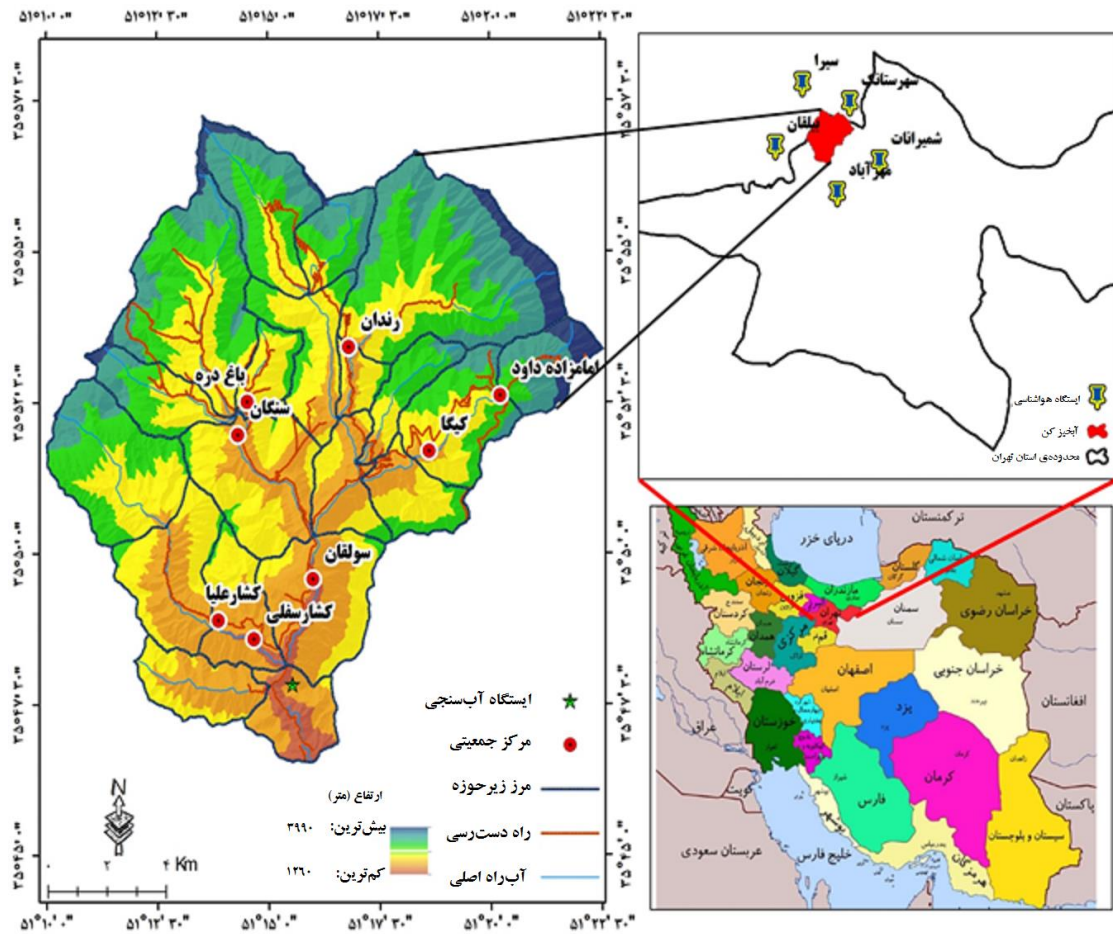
۵۱°۱۰'۰" ۵۱°۱۲'۳۰" ۵۱°۱۵'۰" ۵۱°۱۷'۳۰" ۵۱°۲۰'۰" ۵۱°۲۲'۳۰"

۳۵°۵۷'۳۰"
۳۵°۵۵'۰"
۳۵°۵۲'۳۰"
۳۵°۵۰'۰"
۳۵°۴۷'۳۰"
۳۵°۴۵'۰"

رندان
باغ دره
امامزاده داود
سنگان
کیگا
سولقان
کشارعلیا
کشارسفلی

ایستگاه آب‌سنجی
مرکز جمعیتی
مرز زیرحوزه
راه دست‌رسی
آب‌راه اصلی

ارتفاع (متر)
بیش‌ترین: ۳۹۹۰
کم‌ترین: ۱۳۶۰

N
۰ ۲ ۴ Km

سیرا
سهرستانک
بیلقان
شمیرانات
مهرآباد

ایستگاه هواشناسی
آبخیز کن
محدوده‌ی استان تهران

ترکمنستان
دریای خزر
مازندران
گلستان
خراسان شمالی
سمنان
خراسان رضوی
تهران
قزوین
گیلان
اردبیل
زنجان
کردستان
همدان
کرمانشاه
مرکزی
قم
لرستان
ایلام
اصفهان
خراسان جنوبی
افغانستان
یزد
خوزستان
عراق
کرمان
فارس
کویت
پاکستان
سیستان و بلوچستان
عربستان سعودی
خلیج فارس
هرمزگان